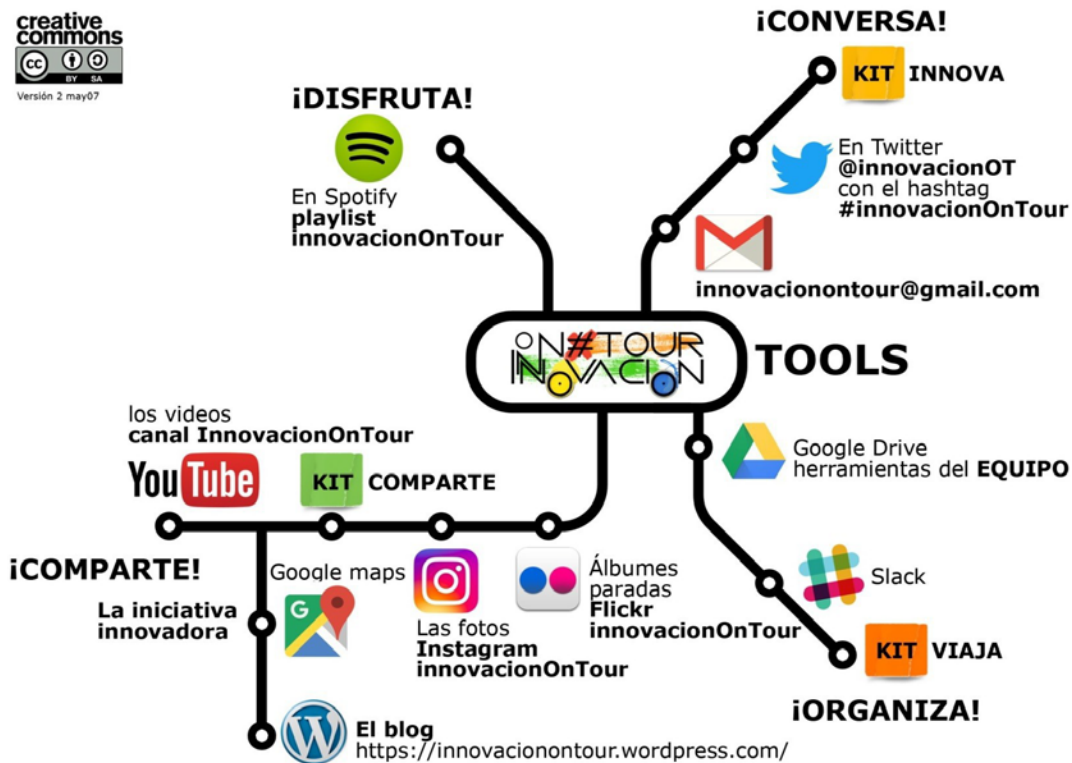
creative commons
BY SA
Versión 2 may07

¡DISFRUTA!
En Spotify
playlist
innovacionOnTour

¡CONVERSA!
KIT INNOVA

En Twitter
@innovacionOT
con el hashtag
#innovacionOnTour

innovaciontour@gmail.com

ON#TOUR
INNOVACION

TOOLS

los videos
canal InnovacionOnTour
YouTube

KIT COMPARTE

Google Drive
herramientas del EQUIPO

¡COMPARTE!
La iniciativa
innovadora

Google maps

Las fotos
Instagram
innovacionOnTour

Álbumes
paradas
Flickr
innovacionOnTour

Slack

KIT VIAJA

¡ORGANIZA!

El blog
https://innovacionontour.wordpress.com/